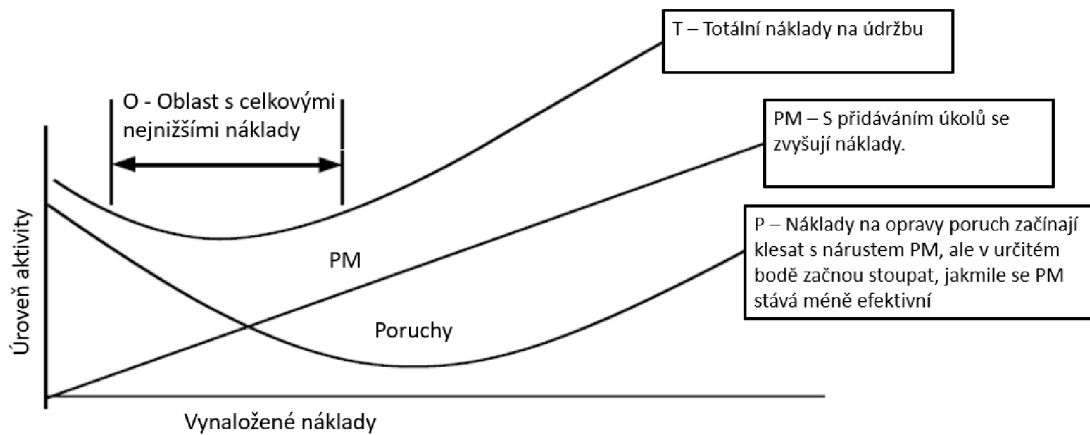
T – Totální náklady na údržbu

O - Oblast s celkovými nejnižšími náklady

PM – S přidáváním úkolů se zvyšují náklady.

P – Náklady na opravy poruch začínají klesat s nárustem PM, ale v určitém bodě začnou stoupat, jakmile se PM stává méně efektivní

PM

Poruchy

Úroveň aktivity

Vynaložené náklady